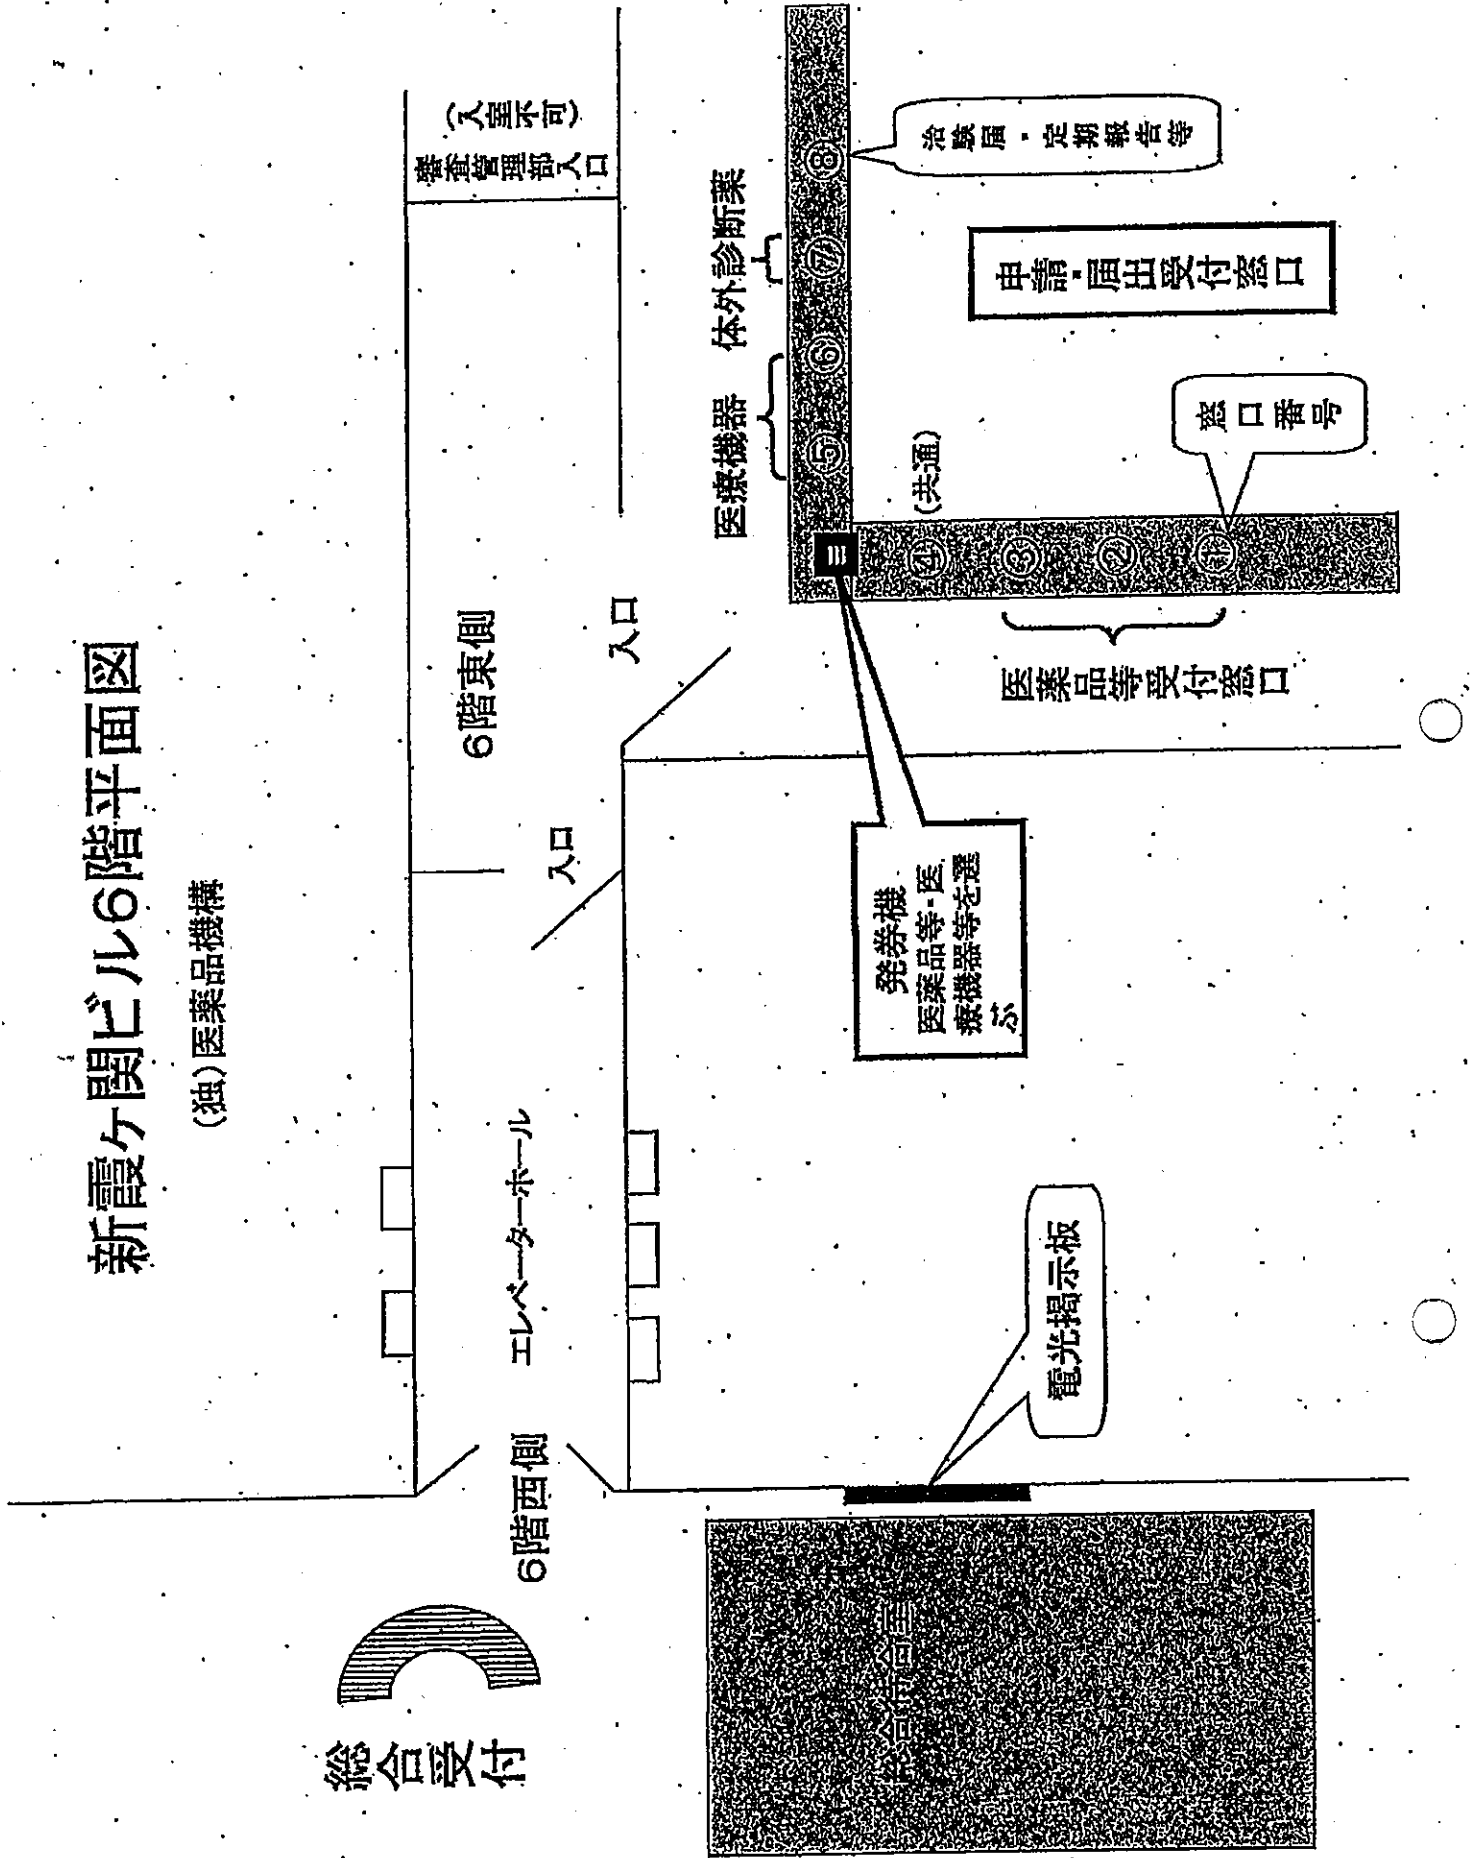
新霞ケ関ビル6階平面図

(独) 医薬品機構

審査管理部入口
(入室不可)

6階東側

入口

入口

エレベーターホール

6階西側

総合受付

医療機器

体外診断薬

治験届・定期報告等

申請・届出受付窓口

窓口番号

(共通)

⑤ ⑥ ⑦ ⑧

④ ③ ② ①

医薬品等受付窓口

発券機
医薬品等・医療機器等を選ぶ

電光掲示板

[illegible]